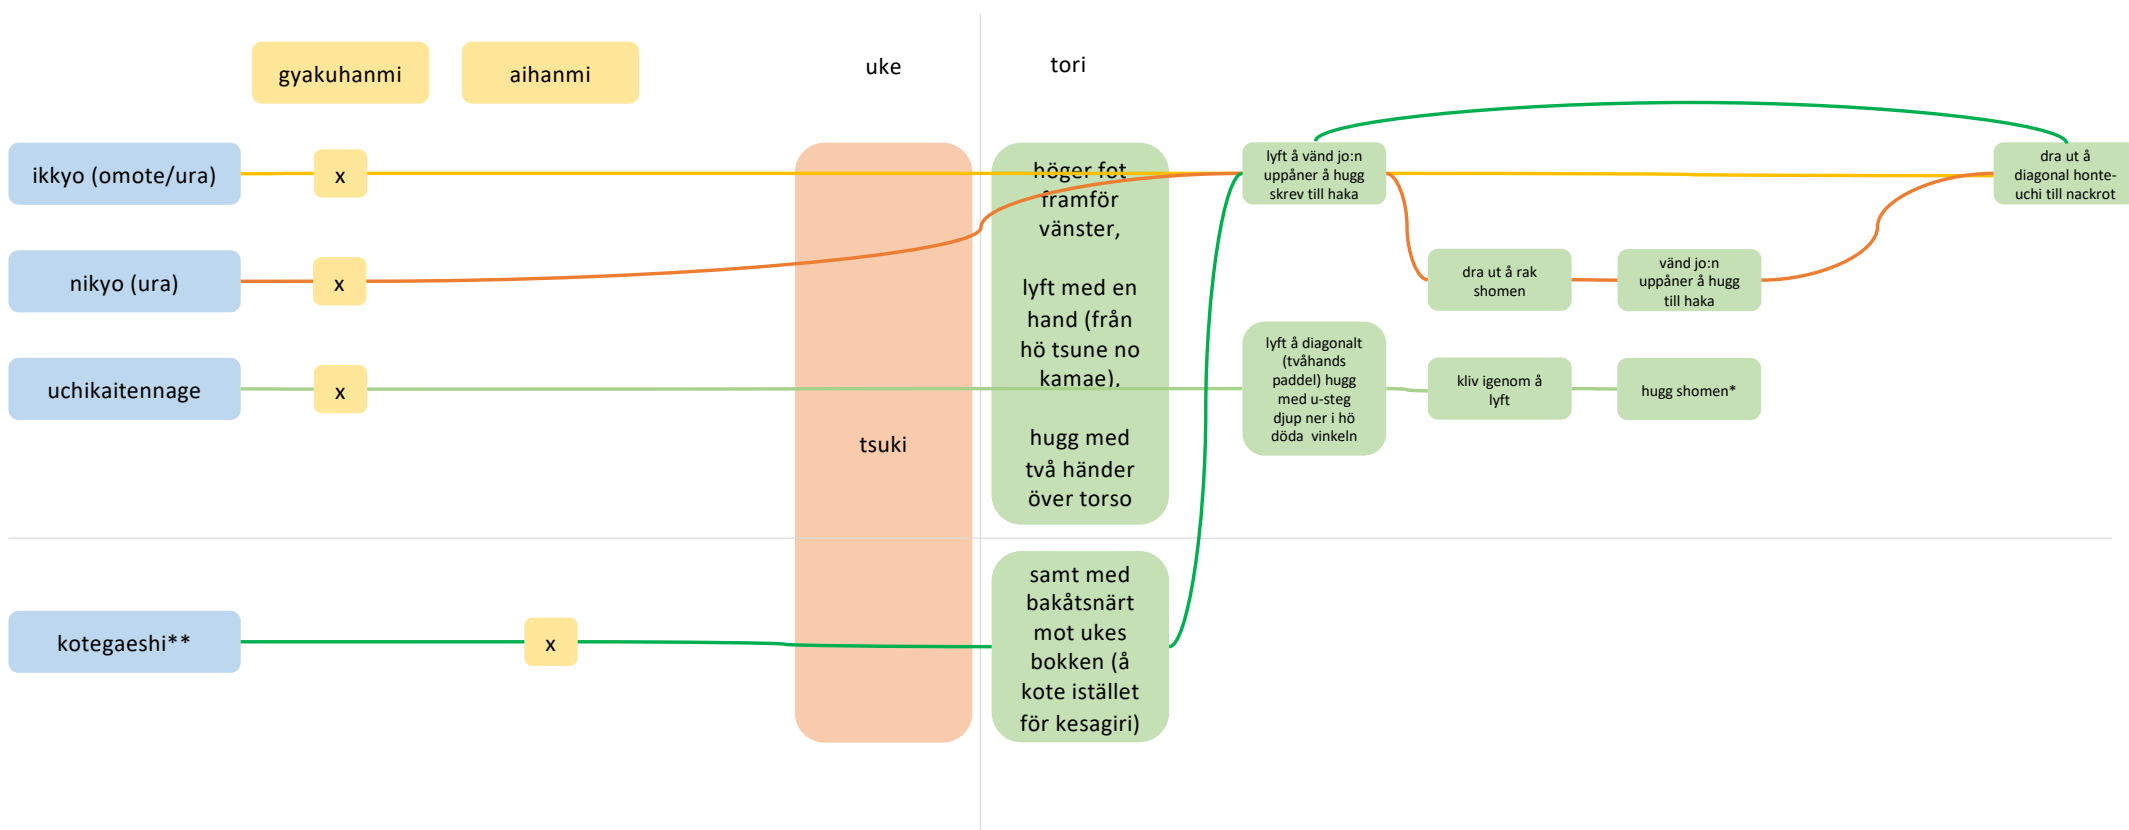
gyakuhanmi

aihanmi

uke

tori

ikkyo (omote/ura)

x

höger fot framför vänster,

lyft med en hand (från hö tsune no kamae),

hugg med två händer över torso

lyft å vänd jo:n uppåner å hugg skrev till haka

dra ut å diagonal honte-uchi till nackrot

nikyo (ura)

x

dra ut å rak shomen

vänd jo:n uppåner å hugg till haka

uchikaitennage

x

lyft å diagonalt (tvåhands paddel) hugg med u-steg djup ner i hö döda vinkeln

kliv igenom å lyft

hugg shomen*

tsuki

kotegaeshi**

x

samt med bakåtsnärt mot ukes bokken (å kote istället för kesagiri)